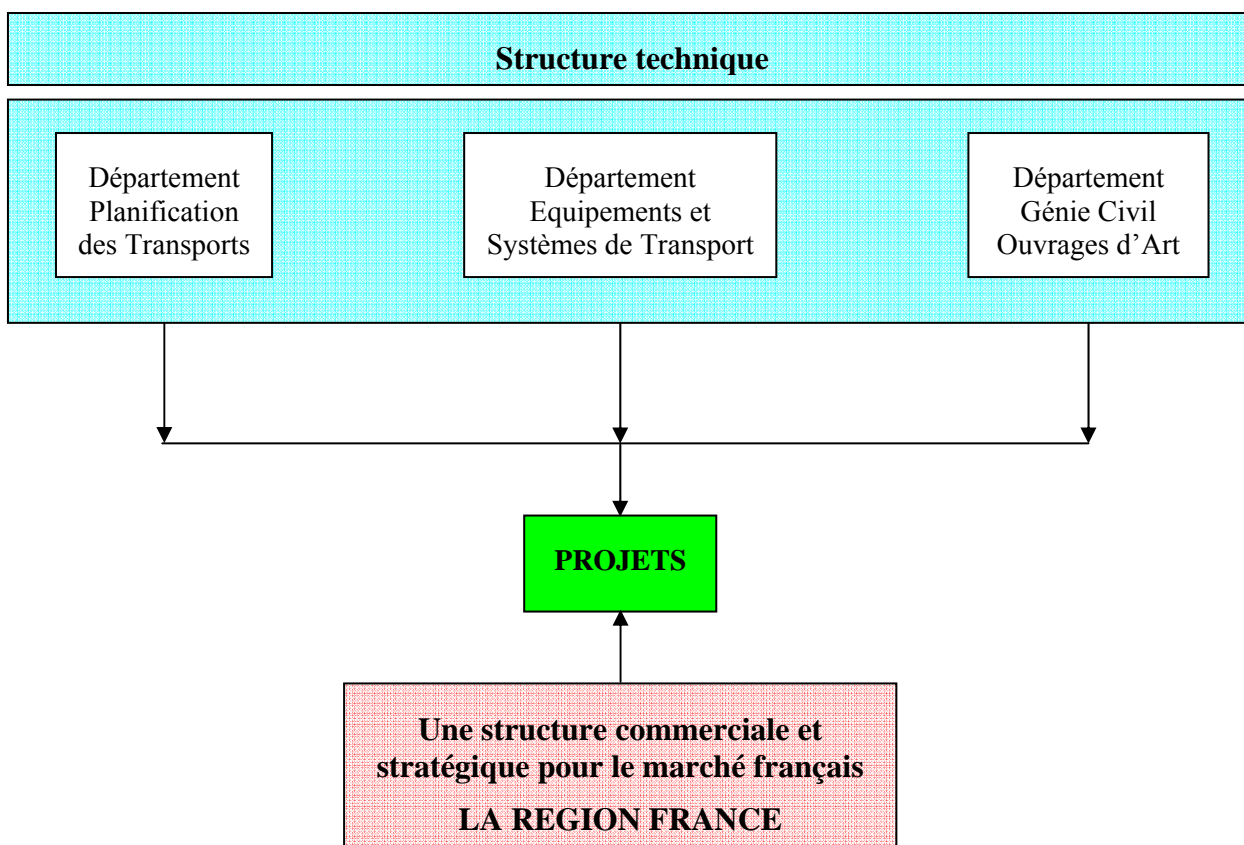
Structure technique

Département Planification des Transports

Département Equipements et Systèmes de Transport

Département Génie Civil Ouvrages d'Art

PROJETS

Une structure commerciale et stratégique pour le marché français

LA REGION FRANCE